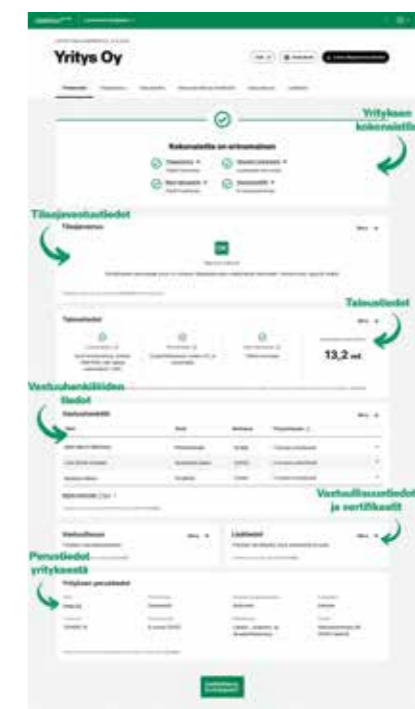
Yritys Oy

Yrityksen kokonaistila

Kokonaistila on erinomainen

Tilaajavastuutiedot

Tilaajavastuu

Taloustiedot

Taloustiedot

13,2 mt

Vastuuhenkilöiden tiedot

Vastuuhenkilöt

Vastuullisuustiedot ja sertifikaatit

Vastuullisuus

Lisätiedot

Perustiedot yrityksestä

Yrityksen perustiedot